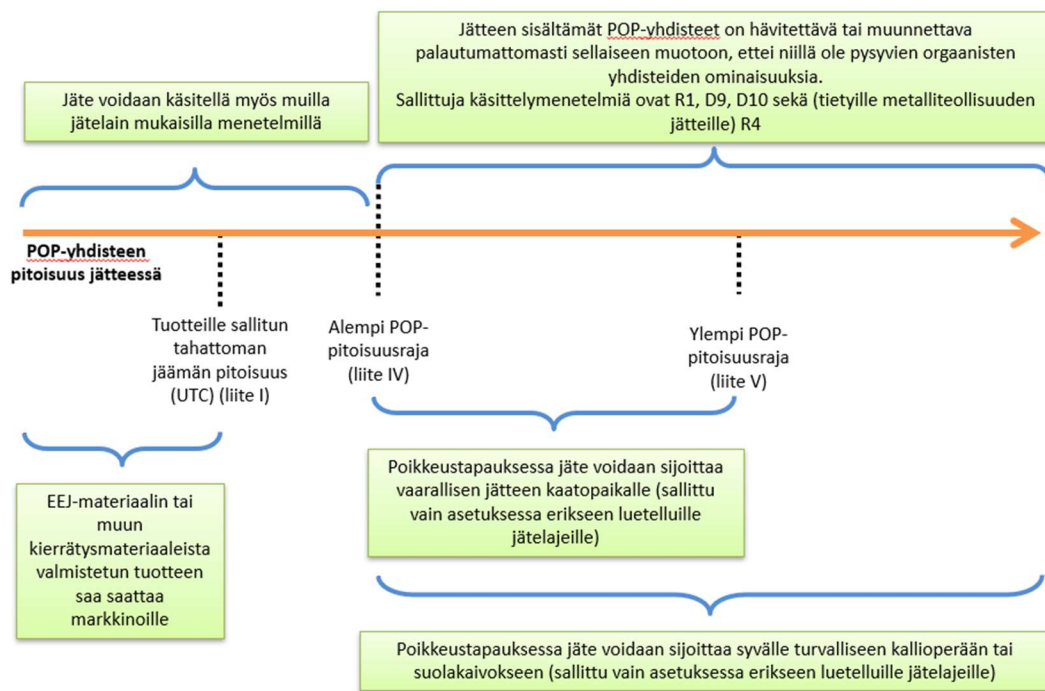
Jätteen sisältämät POP-yhdisteet on hävitettävä tai muunnettava palautumattomasti sellaiseen muotoon, ettei niillä ole pysyvien orgaanisten yhdisteiden ominaisuuksia.
Sallittuja käsittelymenetelmiä ovat R1, D9, D10 sekä (tietyille metalliteollisuuden jätteille) R4

Jäte voidaan käsitellä myös muilla jätelain mukaisilla menetelmillä

POP-yhdisteen pitoisuus jätteessä

Tuotteille sallitun tahattoman jäämän pitoisuus (UTC) (liite I)

Alempi POP-pitoisuusraja (liite IV)

Ylempi POP-pitoisuusraja (liite V)

Poikkeustapauksessa jäte voidaan sijoittaa vaarallisen jätteen kaatopaikalle (sallittu vain asetuksessa erikseen luetelluille jätelajeille)

EEJ-materiaalin tai muun kierrätysmateriaaleista valmistetun tuotteen saa saattaa markkinoille

Poikkeustapauksessa jäte voidaan sijoittaa syvälle turvalliseen kallioperään tai suolakaivokseen (sallittu vain asetuksessa erikseen luetelluille jätelajeille)